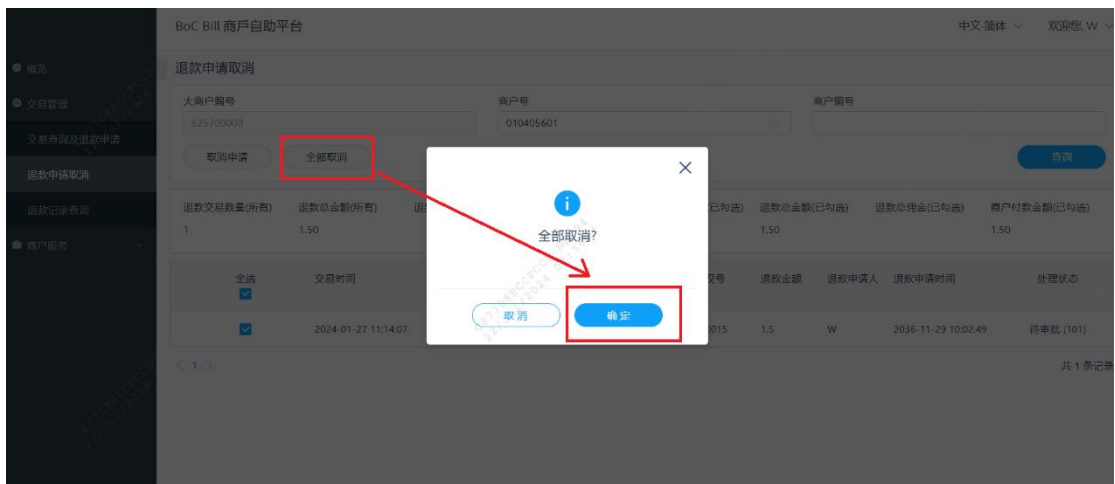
BoC Bill 商戶自助平台

中文-简体 ∨ 欢迎您, W ∨

概况

交易管理

交易查询及退款申请

退款申请取消

退款记录查询

商户服务

退款申请取消

大商户编号

625700008

商户号

010405601

商户编号

取消申请

全部取消

查询

退款交易数量(所有)

1

退款总金额(所有)

1.50

已勾选)

退款总金额(已勾选)

1.50

退款总佣金(已勾选)

商户付款金额(已勾选)

1.50

全选

交易时间

2024-01-27 11:14:07

号

015

退款金额

1.5

退款申请人

W

退款申请时间

2036-11-29 10:02:49

处理状态

待审批 (101)

‹ 1 ›

共 1 条记录

全部取消?

取消

确定